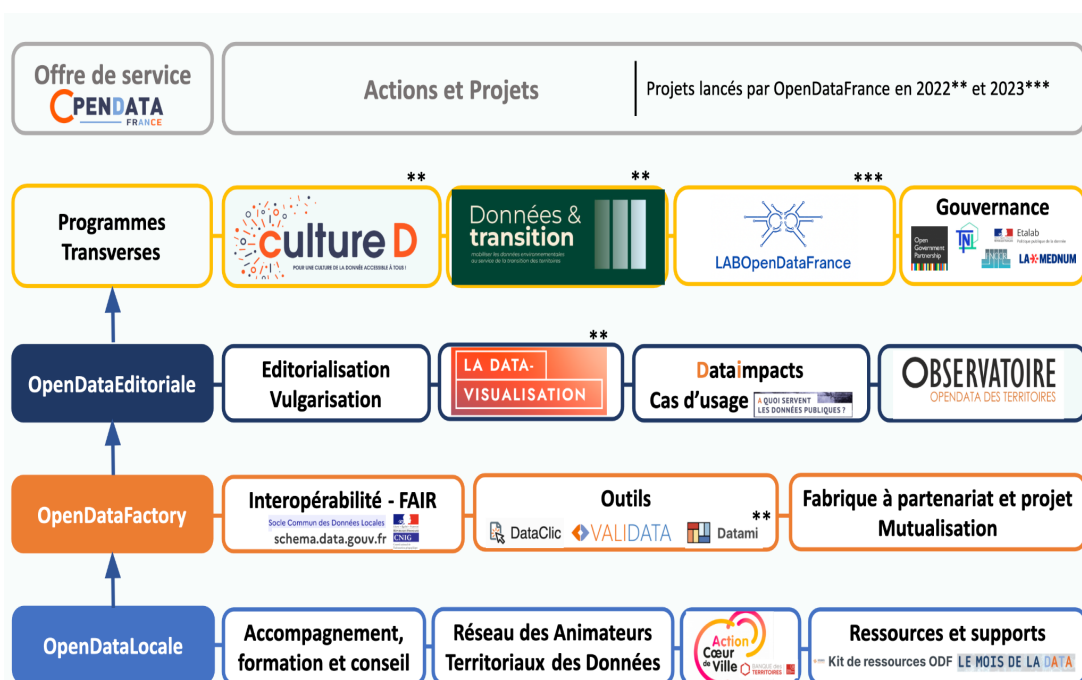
Offre de service
OPENDATA FRANCE

Actions et Projets

Projets lancés par OpenDataFrance en 2022** et 2023***

Programmes Transverses

**
culture D
POUR UNE CULTURE DE LA DONNÉE ACCESSIBLE À TOUS !

**
Données & transition
mobiliser les données environnementales au service de la transition des territoires

***
LABOpenDataFrance

Gouvernance
Open Government Partnership
Etalab
LA MEDNUM

OpenDataEditoriale

Editorialisation Vulgarisation

**
LA DATA-VISUALISATION

Dataimpacts
Cas d'usage
A QUOI SERVENT LES DONNÉES PUBLIQUES ?

OBSERVATOIRE
OPENDATA DES TERRITOIRES

OpenDataFactory

Interopérabilité - FAIR
Socle Commun des Données Locales
schema.data.gouv.fr
CNIG

Outils
DataClic
VALIDATA
Datami
**

Fabrique à partenariat et projet
Mutualisation

OpenDataLocale

Accompagnement, formation et conseil

Réseau des Animateurs Territoriaux des Données

Action Cœur de Ville
BANQUE des TERRITOIRES

Ressources et supports
Kit de ressources ODF
LE MOIS DE LA DATA